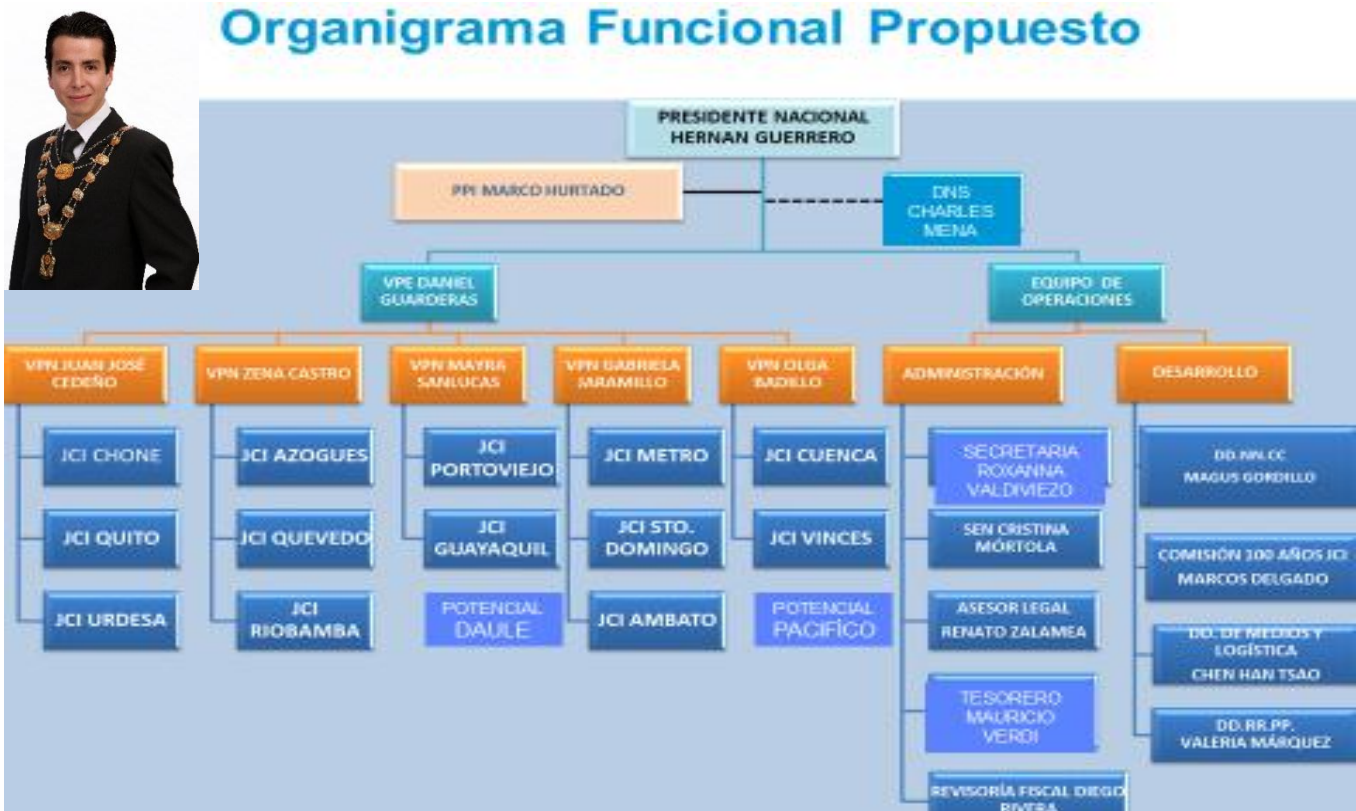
Organigrama Funcional Propuesto

PRESIDENTE NACIONAL
HERNAN GUERRERO

PPI MARCO HURTADO

DNS
CHARLES
MENA

VPE DANIEL
GUARDERAS

EQUIPO DE
OPERACIONES

VPN JUAN JOSÉ
CEDEÑO

VPN ZENA CASTRO

VPN MAYRA
SANLUCAS

VPN GABRIELA
MIRAMILLO

VPN OLGA
BADILLO

ADMINISTRACIÓN

DESARROLLO

JCI CHONE

JCI QUITO

JCI URDESA

JCI AZOGUES

JCI QUEVEDO

JCI
RIOBAMBA

JCI
PORTOVIEJO

JCI
GUAYAQUIL

POTENCIAL
DAULE

JCI METRO

JCI STO.
DOMINGO

JCI AMBATO

JCI CUENCA

JCI VINCES

POTENCIAL
PACIFICO

SECRETARIA
ROXANNA
VALDIVIEZO

SEN CRISTINA
MÓRTOLA

ASESOR LEGAL
RENATO ZALAMEA

TESORERO
MAURICIO
VERDI

REVISORÍA FISCAL DIEGO
RIVERA

DD.NN.CC
MAGUS GORDILLO

COMISIÓN 100 AÑOS JCI
MARCOS DELGADO

DD. DE MEDIOS Y
LOGÍSTICA
CHEN HAN TSAO

DD.RR.PP.
VALERIA MÁRQUEZ